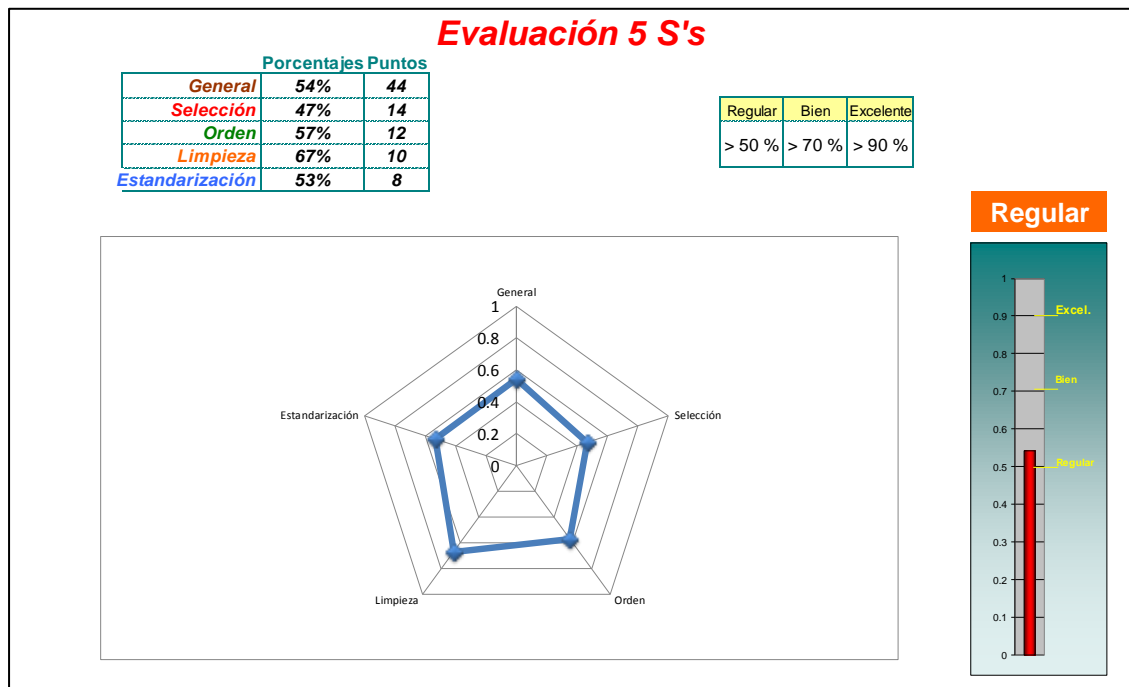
Evaluación 5 S's

| | Porcentajes | Puntos |
|---|---|---|
| General | 54% | 44 |
| Selección | 47% | 14 |
| Orden | 57% | 12 |
| Limpieza | 67% | 10 |
| Estandarización | 53% | 8 |

| Regular | Bien | Excelente |
|---|---|---|
| > 50 % | > 70 % | > 90 % |

Regular

General
1
0.8
0.6
0.4
0.2
0
Selección
Orden
Limpieza
Estandarización

1
0.9
0.8
0.7
0.6
0.5
0.4
0.3
0.2
0.1
0
Excel.
Bien
Regular